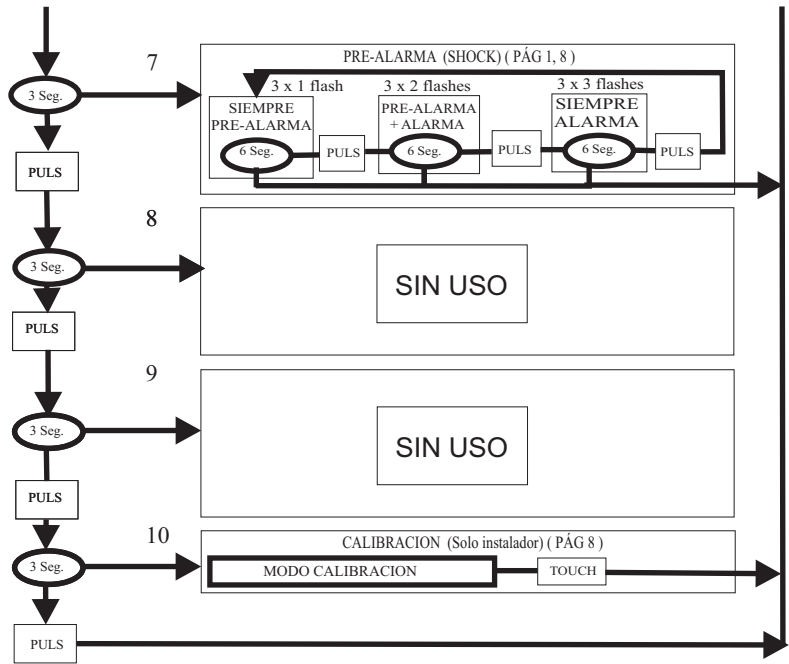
7

3 Seg.

PRE-ALARMA (SHOCK) ( PÁG 1, 8 )

3 x 1 flash

3 x 2 flashes

3 x 3 flashes

SIEMPRE PRE-ALARMA

6 Seg.

PULS

PRE-ALARMA + ALARMA

6 Seg.

PULS

SIEMPRE ALARMA

6 Seg.

PULS

PULS

8

3 Seg.

SIN USO

PULS

9

3 Seg.

SIN USO

PULS

10

3 Seg.

CALIBRACION (Solo instalador) ( PÁG 8 )

MODO CALIBRACION

TOUCH

PULS